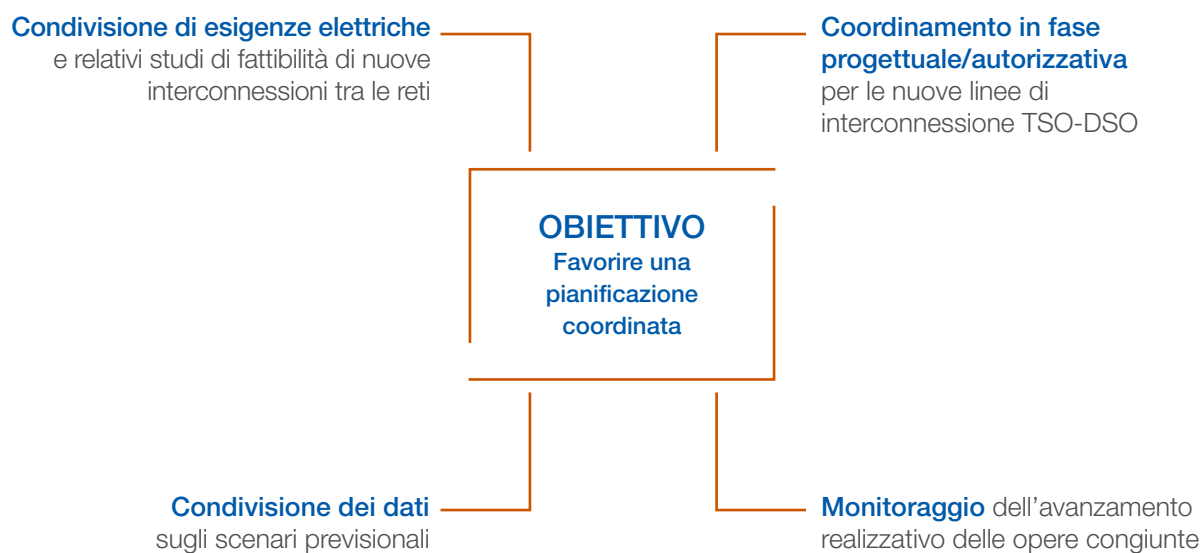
**Condivisione di esigenze elettriche** e relativi studi di fattibilità di nuove interconnessioni tra le reti

**Coordinamento in fase progettuale/autorizzativa** per le nuove linee di interconnessione TSO-DSO

OBIETTIVO
Favorire una pianificazione coordinata

**Condivisione dei dati** sugli scenari previsionali

**Monitoraggio** dell'avanzamento realizzativo delle opere congiunte